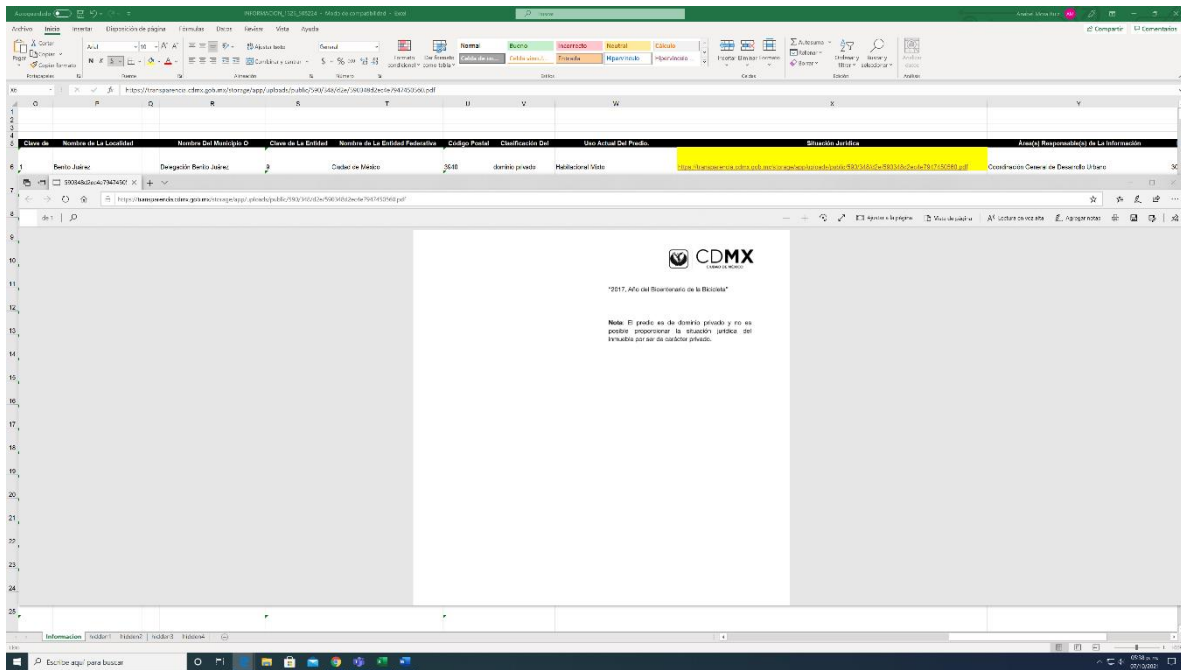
Autoguardado INFORMACION_1125_345224 - Modo de compatibilidad - Excel Buscar

Archivo Inicio Insertar Disposición de página Fórmulas Datos Revisar Vista Ayuda Compartir Comentarios

Cortar Copiar Copiar formato Pegar Portapapeles Arial 10 Fuente Ajustar texto Combinar y centrar Alineación General Número Formato condicional Dar formato como tabla Normal Bueno Incorrecto Neutral Cálculo Celda de co... Celda vincul... Entrada Hipervínculo Hipervínculo... Estilos Insertar Eliminar Formato Celdas Autosuma Rellenar Borrar Ordenar y filtrar Buscar y seleccionar Edición Analizar datos Análisis

X6 fx https://transparencia.cdmx.gob.mx/storage/app/uploads/public/593/348/d2e/593348d2ec4e7947450560.pdf

| Clave de | Nombre de La Localidad | Nombre Del Municipio O | Clave de La Entidad | Nombre de La Entidad Federativa | Código Postal | Clasificación Del | Uso Actual Del Predio. | Situación Jurídica | Área(s) Responsable(s) de La Información |
|---|---|---|---|---|---|---|---|---|---|
| 1 | Benito Juárez | Delegación Benito Juárez | 9 | Ciudad de México | 3640 | dominio privado | Habitacional Mixto | https://transparencia.cdmx.gob.mx/storage/app/uploads/public/593/348/d2e/593348d2ec4e7947450560.pdf | Coordinación General de Desarrollo Urbano |

593348d2ec4e7947450 × +

https://transparencia.cdmx.gob.mx/storage/app/uploads/public/593/348/d2e/593348d2ec4e7947450560.pdf

de 1 Ajustar a la página Vista de página Lectura en voz alta Agregar notas

CDMX
CIUDAD DE MÉXICO

"2017, Año del Bicentenario de la Bicicleta"

Nota: El predio es de dominio privado y no es posible proporcionar la situación jurídica del inmueble por ser de carácter privado.

Informacion hidden1 hidden2 hidden3 hidden4

Escribe aquí para buscar